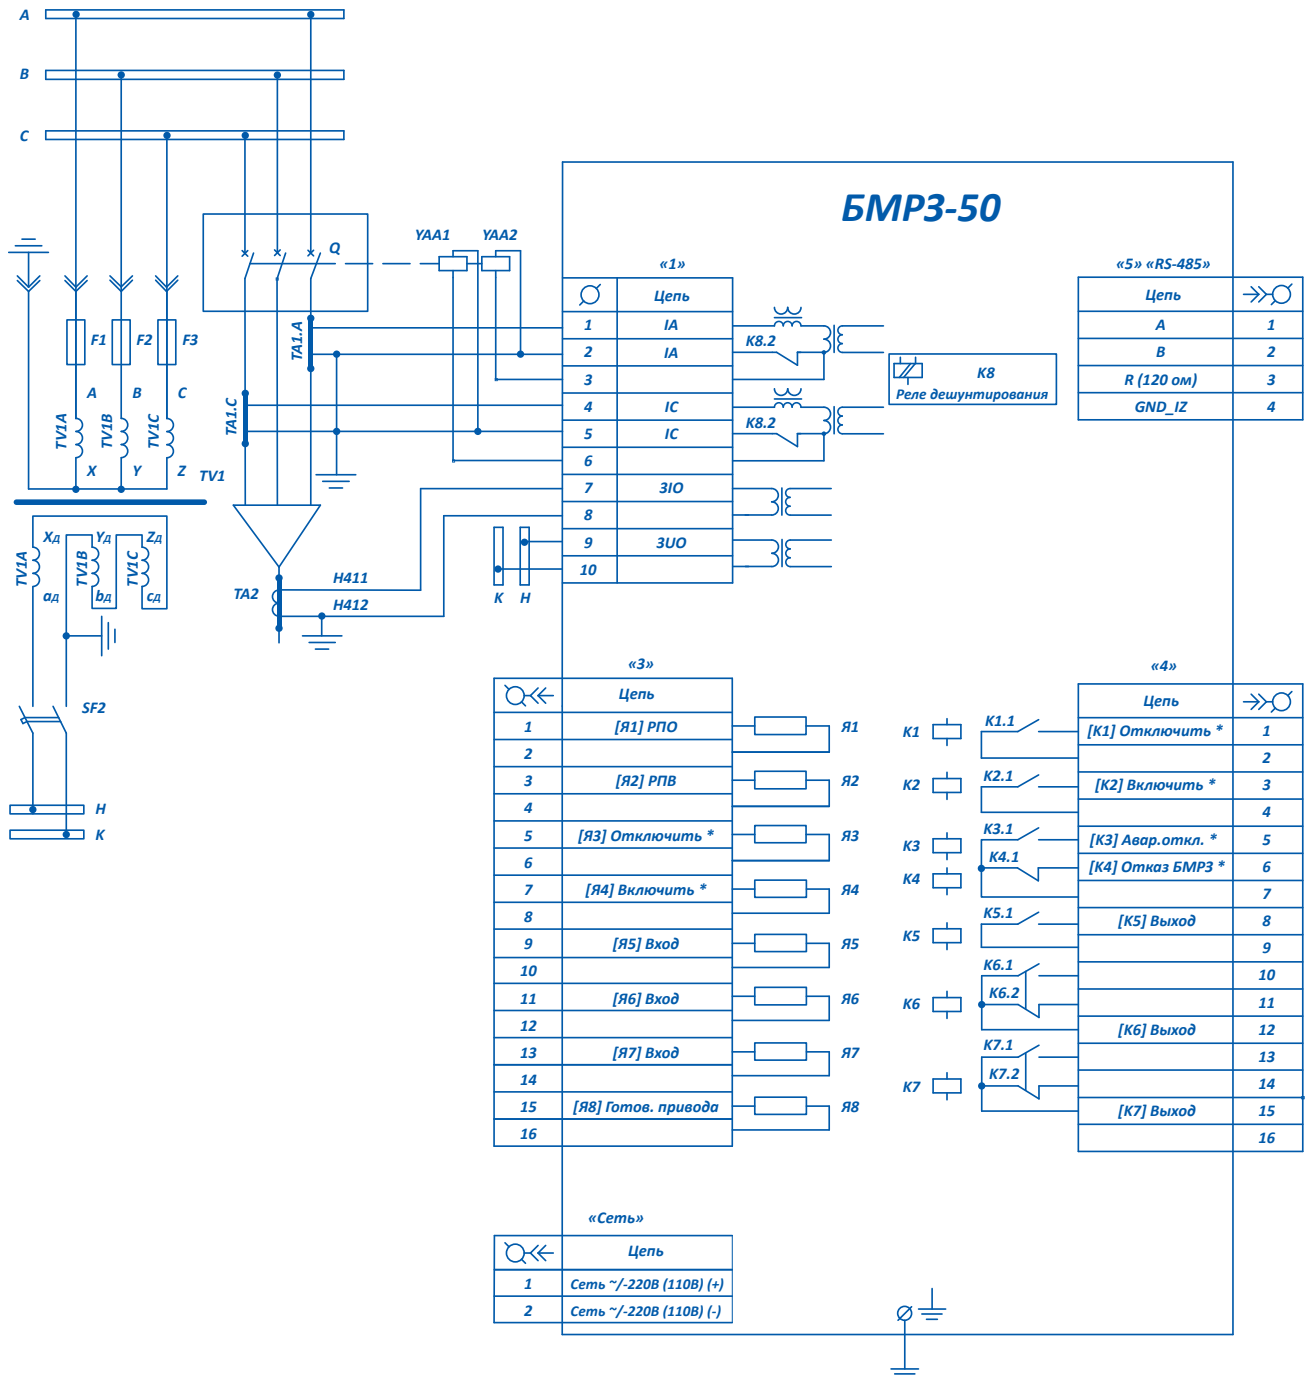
A
B
C

БМРЗ-50

YAA1 YAA2
Q
TA1.A
TA1.C
F1 F2 F3
A B C
TV1A TV1B TV1C
X Y Z TV1
Xд Yд Zд
TV1A TV1B TV1C
aд bд cд
TA2
H411
H412
SF2
H
K

«1»

| | Цепь |
|---|---|
| 1 | IA |
| 2 | IA |
| 3 | |
| 4 | IC |
| 5 | IC |
| 6 | |
| 7 | 3IO |
| 8 | |
| 9 | 3UO |
| 10 | |

K8.2
K8.2
K8
Реле дешунтирования
K H

«5» «RS-485»

| Цепь | |
|---|---|
| A | 1 |
| B | 2 |
| R (120 ом) | 3 |
| GND_IZ | 4 |

«3»

| | Цепь |
|---|---|
| 1 | [Я1] РПО |
| 2 | |
| 3 | [Я2] РПВ |
| 4 | |
| 5 | [Я3] Отключить * |
| 6 | |
| 7 | [Я4] Включить * |
| 8 | |
| 9 | [Я5] Вход |
| 10 | |
| 11 | [Я6] Вход |
| 12 | |
| 13 | [Я7] Вход |
| 14 | |
| 15 | [Я8] Готов. привода |
| 16 | |

Я1 Я2 Я3 Я4 Я5 Я6 Я7 Я8

K1 K1.1
K2 K2.1
K3 K3.1
K4 K4.1
K5 K5.1
K6 K6.1 K6.2
K7 K7.1 K7.2

«4»

| Цепь | |
|---|---|
| [K1] Отключить * | 1 |
| | 2 |
| [K2] Включить * | 3 |
| | 4 |
| [K3] Авар.откл. * | 5 |
| [K4] Отказ БМРЗ * | 6 |
| | 7 |
| [K5] Выход | 8 |
| | 9 |
| | 10 |
| | 11 |
| [K6] Выход | 12 |
| | 13 |
| | 14 |
| [K7] Выход | 15 |
| | 16 |

«Сеть»

| | Цепь |
|---|---|
| 1 | Сеть ~/-220В (110В) (+) |
| 2 | Сеть ~/-220В (110В) (-) |